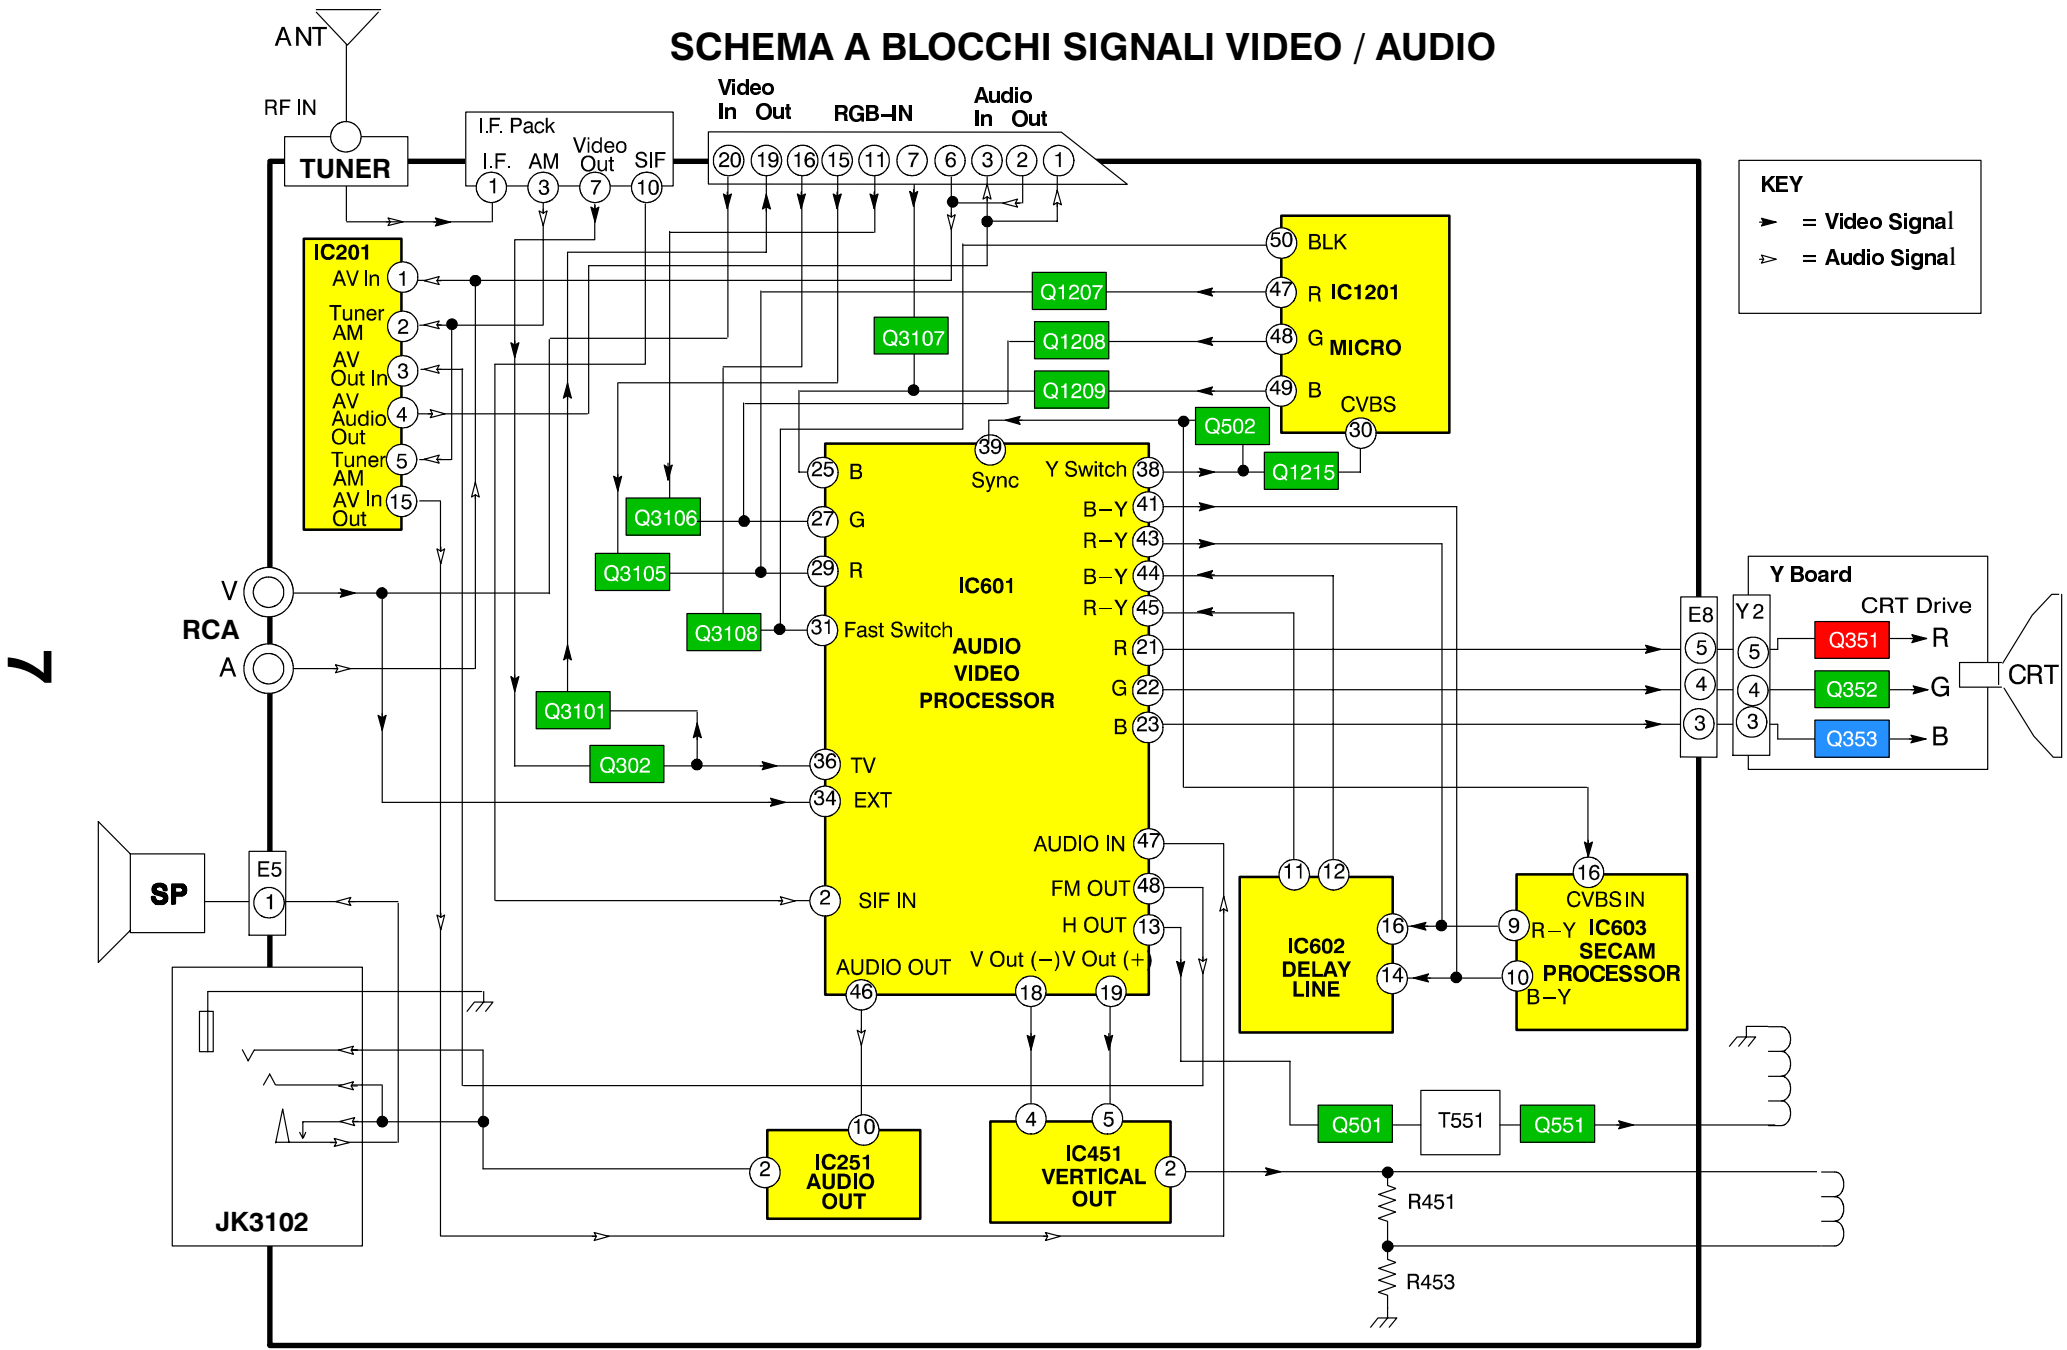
SCHEMA A BLOCCHI SIGNALI VIDEO / AUDIO

ANT

RF IN

TUNER

I.F. Pack
I.F. AM Video Out SIF
1 3 7 10

Video
In Out
RGB-IN
Audio
In Out
20 19 16 15 11 7 6 3 2 1

KEY
= Video Signal
= Audio Signal

IC201
AV In 1
Tuner AM 2
AV Out In 3
AV Audio Out 4
Tuner AM 5
AV In Out 15

50 BLK
47 R IC1201
48 G MICRO
49 B
CVBS
30

Q1207
Q3107
Q1208
Q1209
Q502
Q1215
Q3106
Q3105
Q3108
Q3101
Q302

IC601
AUDIO
VIDEO
PROCESSOR

25 B
27 G
29 R
31 Fast Switch
36 TV
34 EXT
2 SIF IN
39 Sync
Y Switch 38
B-Y 41
R-Y 43
B-Y 44
R-Y 45
R 21
G 22
B 23
AUDIO IN 47
FM OUT 48
H OUT 13
AUDIO OUT 46
V Out (-) 18
V Out (+) 19

V
RCA
A

7

Y Board
CRT Drive
E8
Y2
5 5 Q351 R
4 4 Q352 G
3 3 Q353 B
CRT

11 12
IC602
DELAY
LINE
16
14

16
CVBS IN
9 R-Y IC603
SECAM
10 PROCESSOR
B-Y

SP
E5
1

JK3102

10
2 IC251
AUDIO
OUT

4 5
IC451
VERTICAL
OUT
2

Q501
T551
Q551

R451
R453